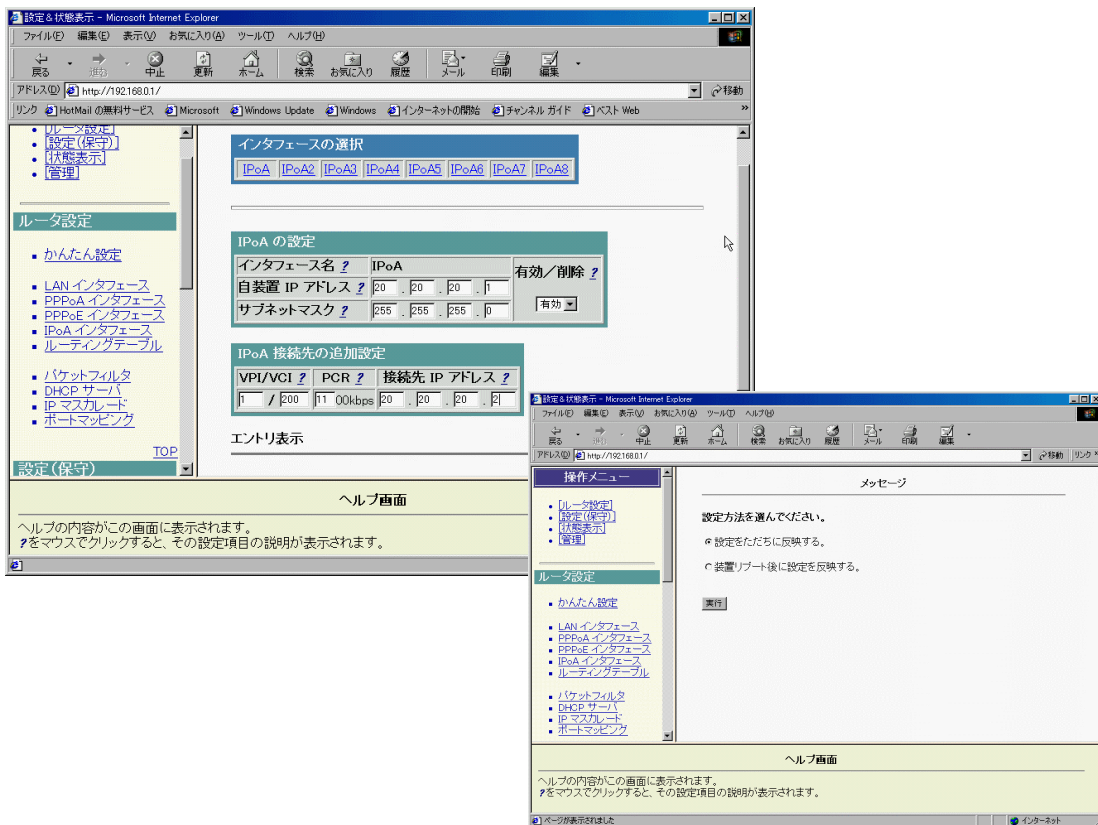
設定＆状態表示 - Microsoft Internet Explorer
ファイル(F) 編集(E) 表示(V) お気に入り(A) ツール(T) ヘルプ(H)
戻る 進む 中止 更新 ホーム 検索 お気に入り 履歴 メール 印刷 編集
アドレス(D) http://192.168.0.1/
移動
リンク HotMail の無料サービス Microsoft Windows Update Windows インターネットの開始 チャンネル ガイド ベスト Web

ルータ設定
設定(保守)
状態表示
管理

ルータ設定
かんたん設定
LAN インタフェース
PPPoA インタフェース
PPPoE インタフェース
IPoA インタフェース
ルーティングテーブル
パケットフィルタ
DHCP サーバ
IP マスカレード
ポートマッピング
TOP
設定(保守)

インタフェースの選択
IPoA IPoA2 IPoA3 IPoA4 IPoA5 IPoA6 IPoA7 IPoA8

IPoA の設定
| インタフェース名 ? | IPoA | 有効／削除 ? |
|---|---|---|
| 自装置 IP アドレス ? | 20 . 20 . 20 . 1 | 有効 |
| サブネットマスク ? | 255 . 255 . 255 . 0 | |

IPoA 接続先の追加設定
| VPI/VCI ? | PCR ? | 接続先 IP アドレス ? |
|---|---|---|
| 1 / 200 | 11 00kbps | 20 . 20 . 20 . 2 |

エントリ表示

ヘルプ画面
ヘルプの内容がこの画面に表示されます。
?をマウスでクリックすると、その設定項目の説明が表示されます。

設定＆状態表示 - Microsoft Internet Explorer
ファイル(F) 編集(E) 表示(V) お気に入り(A) ツール(T) ヘルプ(H)
戻る 進む 中止 更新 ホーム 検索 お気に入り 履歴 メール 印刷 編集
アドレス(D) http://192.168.0.1/
移動 リンク »

操作メニュー
ルータ設定
設定(保守)
状態表示
管理

ルータ設定
かんたん設定
LAN インタフェース
PPPoA インタフェース
PPPoE インタフェース
IPoA インタフェース
ルーティングテーブル
パケットフィルタ
DHCP サーバ
IP マスカレード
ポートマッピング

メッセージ
設定方法を選んでください。
設定をただちに反映する。
装置リブート後に設定を反映する。
実行

ヘルプ画面
ヘルプの内容がこの画面に表示されます。
?をマウスでクリックすると、その設定項目の説明が表示されます。

ページが表示されました
インターネット